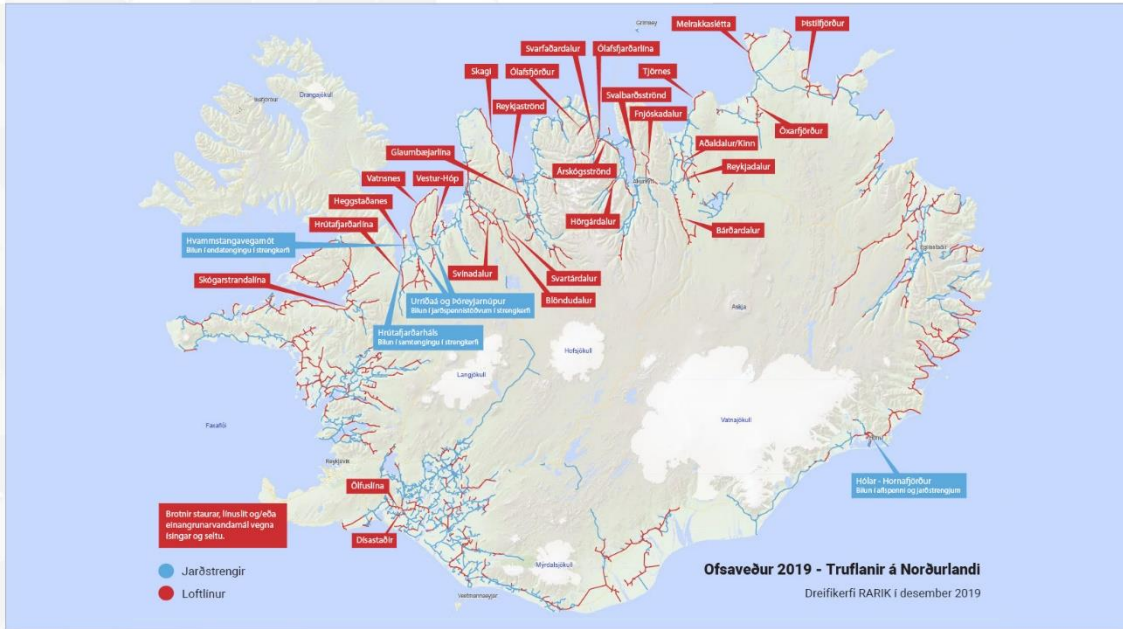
Grímsey
Melrakkaslétta
Þistilfjörður
Svarfaðardalur
Ólafsfjarðarlína
Skagi
Ólafsfjörður
Tjörnes
Reykjaströnd
Svalbarðsströnd
Fnjóskadalur
Drangajökull
Aðaldalur/Kinn
Öxarfjörður
Glaumbæjarlína
Árskógsströnd
Reykjadalur
Vatnsnes
Vestur-Hóp
Heggstaðanes
Hörgárdalur
Hrútafjarðarlína
Bárðardalur
Hvammstangavegamót
Bilun í endatengingu í strengkerfi
Svínadalur
Svartárdalur
Skógarstrandalína
Urriðaá og Þóreyjarnúpur
Bilun í jarðspennistöðvum í strengkerfi
Blöndudalur
Askja
Hrútafjarðarháls
Bilun í samtengingu í strengkerfi
Hofsjökull
Langjökull
Vatnajökull
Faxaflói
Reykjavík
Hólar - Hornafjörður
Bilun í aflspenni og jarðstrengjum
Ölfuslína
Brotnir staurar, línuslit og/eða einangrunarvandamál vegna ísingar og seltu.
Dísastaðir
Mýrdalsjökull
Vestmannaeyjar
Jarðstrengir
Loftlínur
Ofsaveður 2019 - Truflanir á Norðurlandi
Dreifikerfi RARIK í desember 2019